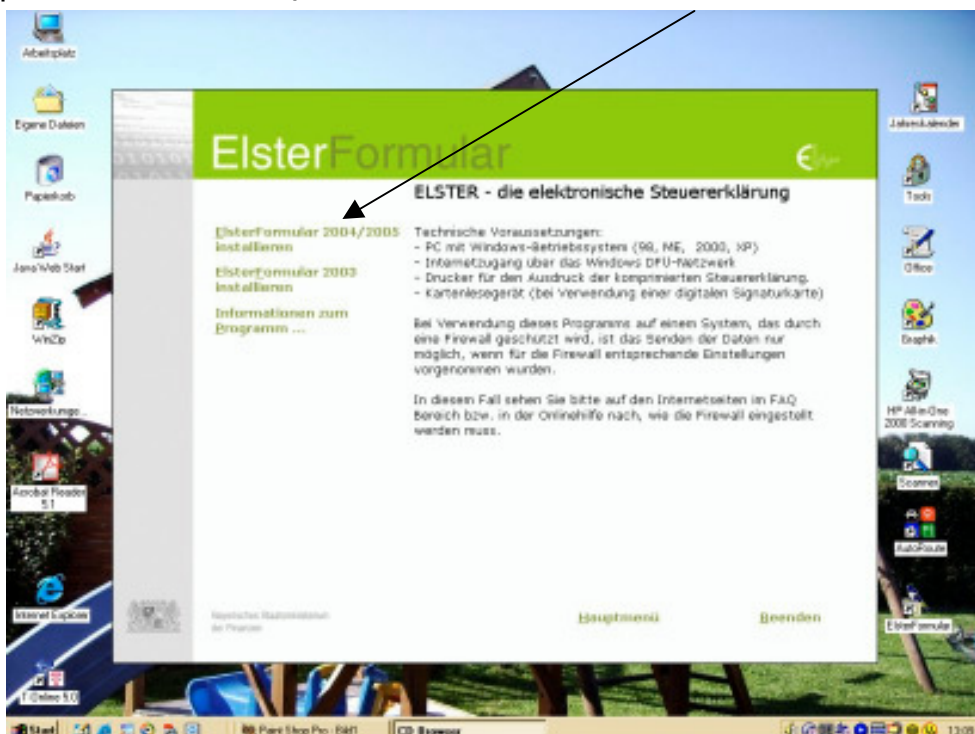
Arbeitsplatz

Eigene Dateien

Papierkorb

Java Web Start

WinZip

Netzwerkumgeb...

Acrobat Reader 5.1

Internet Explorer

T-Online 5.0

Jahreskalender

Tools

Office

Graphik

HP All-in-One 2000 Scanning

Scanner

AutoRoute

ElsterFormular

ElsterFormular

ELSTER - die elektronische Steuererklärung

ElsterFormular 2004/2005 installieren

ElsterFormular 2003 installieren

Informationen zum Programm ...

Technische Voraussetzungen:
- PC mit Windows-Betriebssystem (98, ME, 2000, XP)
- Internetzugang über das Windows DFÜ-Netzwerk
- Drucker für den Ausdruck der komprimierten Steuererklärung.
- Kartenlesegerät (bei Verwendung einer digitalen Signaturkarte)

Bei Verwendung dieses Programms auf einem System, das durch eine Firewall geschützt wird, ist das Senden der Daten nur möglich, wenn für die Firewall entsprechende Einstellungen vorgenommen wurden.

In diesem Fall sehen Sie bitte auf den Internetseiten im FAQ Bereich bzw. in der Onlinehilfe nach, wie die Firewall eingestellt werden muss.

Bayerisches Staatsministerium der Finanzen

Hauptmenü

Beenden

Start

Paint Shop Pro - Bild1

CD-Browser

13:09